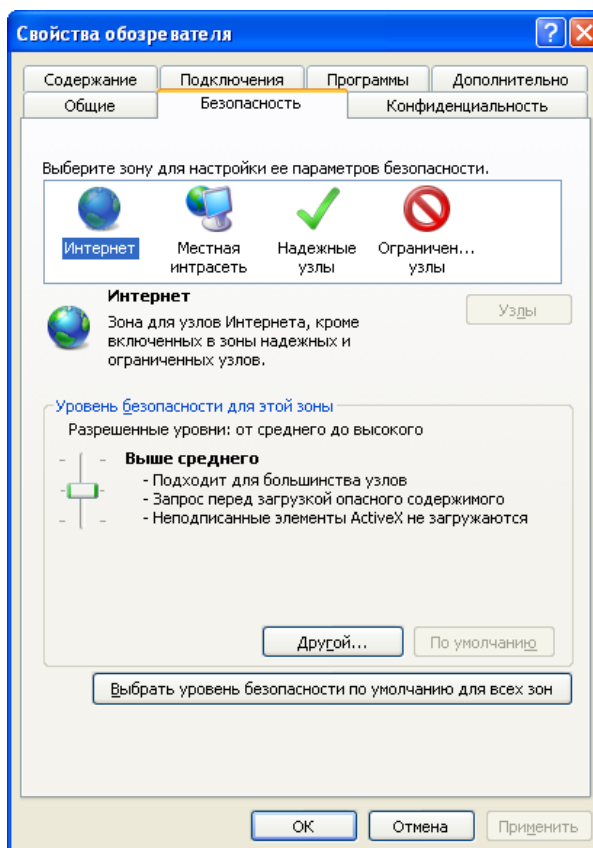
Свойства обозревателя

Содержание | Подключения | Программы | Дополнительно
Общие | Безопасность | Конфиденциальность

Выберите зону для настройки ее параметров безопасности.

Интернет
Местная интрасеть
Надежные узлы
Ограничен... узлы

Интернет
Зона для узлов Интернета, кроме включенных в зоны надежных и ограниченных узлов.

Узлы

Уровень безопасности для этой зоны
Разрешенные уровни: от среднего до высокого

Выше среднего
- Подходит для большинства узлов
- Запрос перед загрузкой опасного содержимого
- Неподписанные элементы ActiveX не загружаются

Другой...
По умолчанию

Выбрать уровень безопасности по умолчанию для всех зон

OK
Отмена
Применить